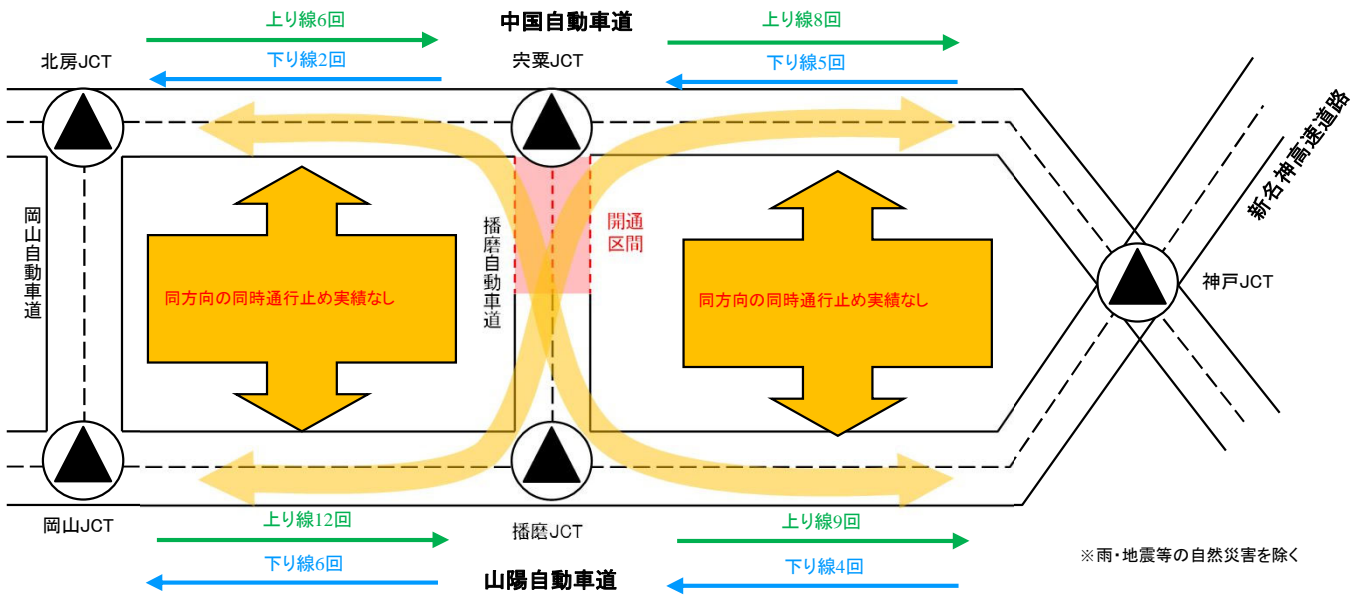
上り線6回

中国自動車道

上り線8回

北房JCT

下り線2回

宍粟JCT

下り線5回

新名神高速道路

岡山自動車道

同方向の同時通行止め実績なし

播磨自動車道

開通区間

同方向の同時通行止め実績なし

神戸JCT

岡山JCT

上り線12回

播磨JCT

上り線9回

下り線6回

山陽自動車道

下り線4回

※雨・地震等の自然災害を除く